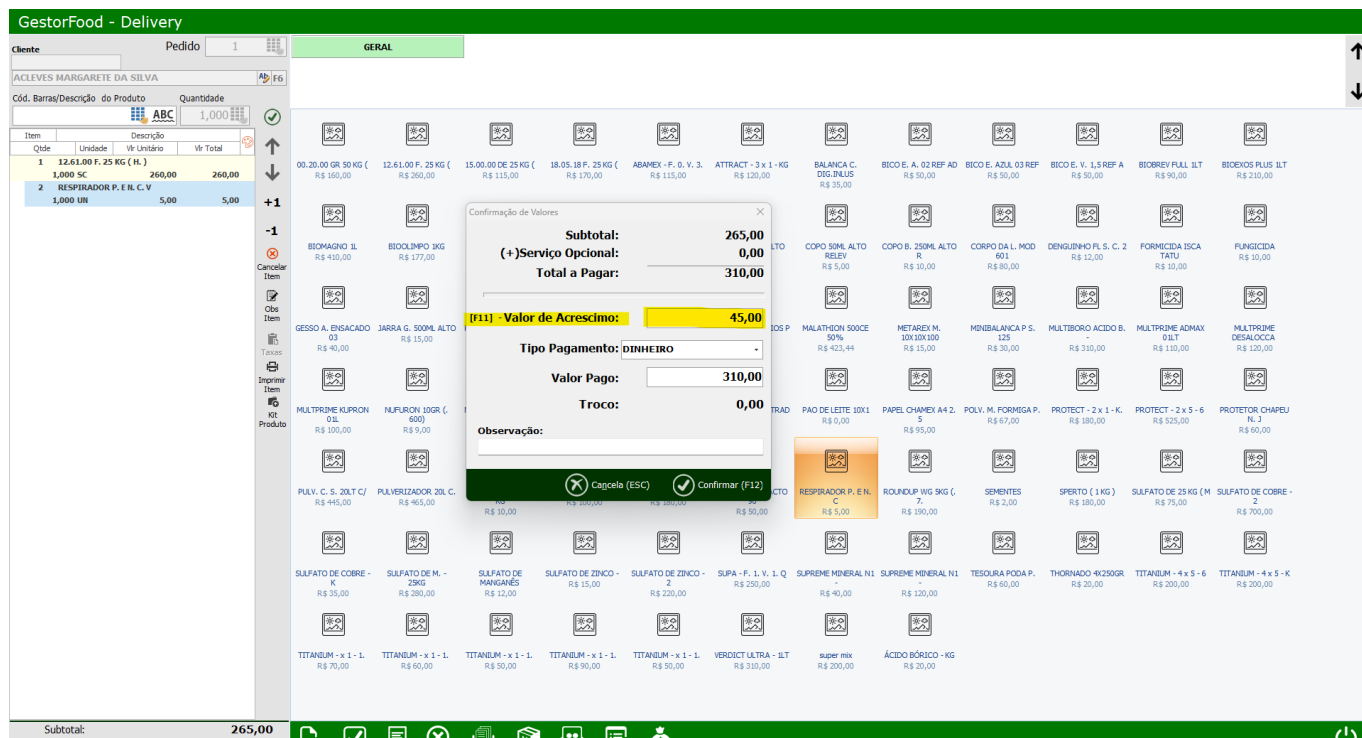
GestorFood - Delivery

Cliente
Pedido 1
ACLEVES MARGARETE DA SILVA
F6
Cód. Barras/Descrição do Produto Quantidade
ABC 1,000

| Item | Descrição | |
|---|---|---|
| Qtde | Unidade | Vlr Unitário | Vlr Total |
| 1 | 12.61.00 F. 25 KG ( H. ) | | |
| 1,000 SC | | 260,00 | 260,00 |
| 2 | RESPIRADOR P. E N. C. V | | |
| 1,000 UN | | 5,00 | 5,00 |

+1
-1
Cancelar Item
Obs Item
Taxas
Imprimir Item
Kit Produto

GERAL

00.20.00 GR 50 KG ( R$ 160,00
12.61.00 F. 25 KG ( R$ 260,00
15.00.00 DE 25 KG ( R$ 115,00
18.05.18 F. 25 KG ( R$ 170,00
ABAMEX - F. 0. V. 3. R$ 115,00
ATTRACT - 3 x 1 - KG R$ 120,00
BALANCA C. DIG.INLUS R$ 35,00
BICO E. A. 02 REF AD R$ 50,00
BICO E. AZUL 03 REF R$ 50,00
BICO E. V. 1,5 REF A R$ 50,00
BIOBREV FULL 1LT R$ 90,00
BIOEXOS PLUS 1LT R$ 210,00
BIOMAGNO 1L R$ 410,00
BIOOLIMPO 1KG R$ 177,00
LTO
COPO 50ML ALTO RELEV R$ 5,00
COPO B. 250ML ALTO R R$ 10,00
CORPO DA L. MOD 601 R$ 80,00
DENGUINHO Pl. S. C. 2 R$ 12,00
FORMICIDA ISCA TATU R$ 10,00
FUNGICIDA R$ 10,00
GESSO A. ENSACADO 03 R$ 40,00
JARRA G. 500ML ALTO R$ 15,00
IOS P
MALATHION 500CE 50% R$ 423,44
METAREX M. 10X10X100 R$ 15,00
MINIBALANCA P S. 125 R$ 30,00
MULTIBORO ACIDO B. - R$ 310,00
MULTPRIME ADMAX 01LT R$ 110,00
MULTPRIME DESALOCCA R$ 120,00
MULTPRIME KUPRON 01L R$ 100,00
NUFURON 10GR (. 600) R$ 9,00
TRAD
PAO DE LEITE 10X1 R$ 0,00
PAPEL CHAMEX A4 2. 5 R$ 95,00
POLV. M. FORMIGA P. R$ 67,00
PROTECT - 2 x 1 - K. R$ 180,00
PROTECT - 2 x 5 - 6 R$ 525,00
PROTETOR CHAPEU N. J R$ 60,00
PULV. C. S. 20LT C/ R$ 445,00
PULVERIZADOR 20L C. R$ 465,00
KG R$ 10,00
R$ 180,00
R$ 180,00
CTO R$ 50,00
RESPIRADOR P. E N. C R$ 5,00
ROUNDUP WG 5KG (. 7. R$ 190,00
SEMENTES R$ 2,00
SPERTO ( 1KG ) R$ 180,00
SULFATO DE 25 KG ( M R$ 75,00
SULFATO DE COBRE - 2 R$ 700,00
SULFATO DE COBRE - K R$ 35,00
SULFATO DE M. - 25KG R$ 280,00
SULFATO DE MANGANÊS R$ 12,00
SULFATO DE ZINCO - R$ 15,00
SULFATO DE ZINCO - 2 R$ 220,00
SUPA - F. 1. V. 1. Q R$ 250,00
SUPREME MINERAL N1 R$ 40,00
SUPREME MINERAL N1 - R$ 120,00
TESOURA PODA P. R$ 60,00
THORNADO 4X250GR R$ 20,00
TITANIUM - 4 x 5 - 6 R$ 200,00
TITANIUM - 4 x 5 - K R$ 200,00
TITANIUM - x 1 - 1. R$ 70,00
TITANIUM - x 1 - 1. R$ 60,00
TITANIUM - x 1 - 1. R$ 50,00
TITANIUM - x 1 - 1. R$ 90,00
TITANIUM - x 1 - 1. R$ 50,00
VERDICT ULTRA - 1LT R$ 310,00
super mix R$ 200,00
ÁCIDO BÓRICO - KG R$ 20,00

Confirmação de Valores
Subtotal: 265,00
(+)Serviço Opcional: 0,00
Total a Pagar: 310,00
[F11] - Valor de Acrescimo: 45,00
Tipo Pagamento: DINHEIRO
Valor Pago: 310,00
Troco: 0,00
Observação:
Cancela (ESC)
Confirmar (F12)

Subtotal: 265,00